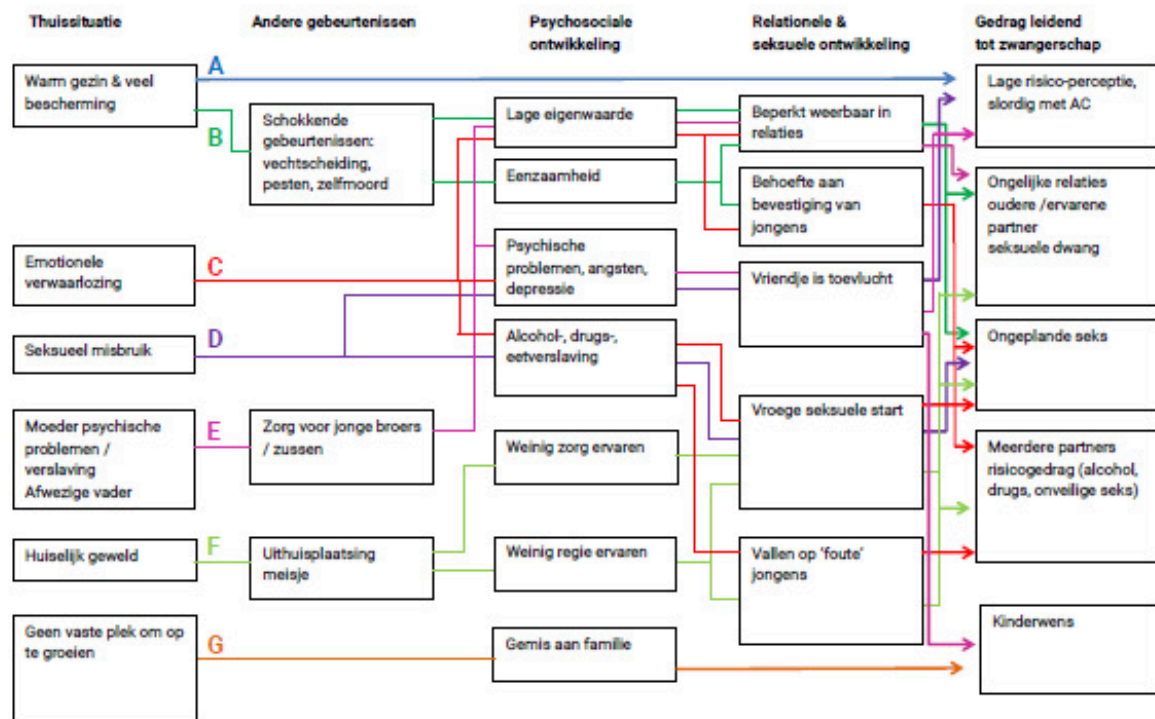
Thuissituatie

Andere gebeurtenissen

Psychosociale ontwikkeling

Relationele & seksuele ontwikkeling

Gedrag leidend tot zwangerschap

Warm gezin & veel bescherming

A

B

Schokkende gebeurtenissen: vechtscheiding, pesten, zelfmoord

Lage eigenwaarde

Eenzaamheid

Beperkt weerbaar in relaties

Behoefte aan bevestiging van jongens

Lage risico-perceptie, slordig met AC

Ongelijke relaties oudere /ervarene partner seksuele dwang

Emotionele verwaarlozing

C

Psychische problemen, angsten, depressie

Vriendje is toevlucht

Seksueel misbruik

D

Alcohol-, drugs-, eetverslaving

Ongeplande seks

Moeder psychische problemen / verslaving Afwezige vader

E

Zorg voor jonge broers / zussen

Vroege seksuele start

Meerdere partners risicogedrag (alcohol, drugs, onveilige seks)

Weinig zorg ervaren

Huiselijk geweld

F

Uithuisplaatsing meisje

Weinig regie ervaren

Vallen op 'foute' jongens

Geen vaste plek om op te groeien

G

Gemis aan familie

Kinderwens